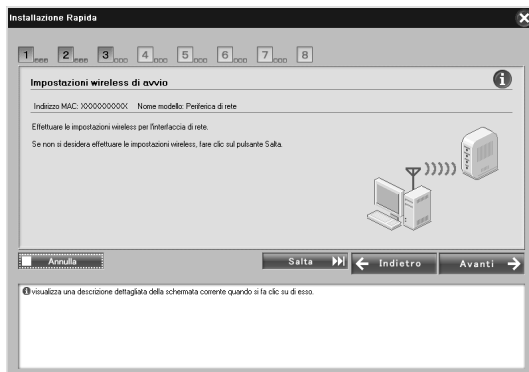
Installazione Rapida

1 2 3 4 5 6 7 8

Impostazioni wireless di avvio

Indirizzo MAC: XXXXXXXXXX Nome modello: Periferica di rete

Effettuare le impostazioni wireless per l'interfaccia di rete.

Se non si desidera effettuare le impostazioni wireless, fare clic sul pulsante Salta.

Annulla

Salta

Indietro

Avanti

visualizza una descrizione dettagliata della schermata corrente quando si fa clic su di esso.